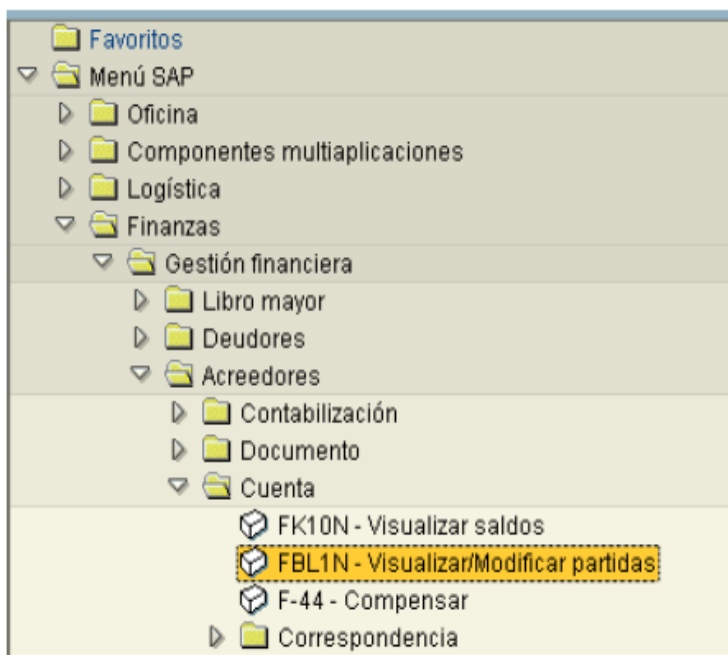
Favoritos
Menú SAP
Oficina
Componentes multiaplicaciones
Logística
Finanzas
Gestión financiera
Libro mayor
Deudores
Acreedores
Contabilización
Documento
Cuenta
FK10N - Visualizar saldos
FBL1N - Visualizar/Modificar partidas
F-44 - Compensar
Correspondencia